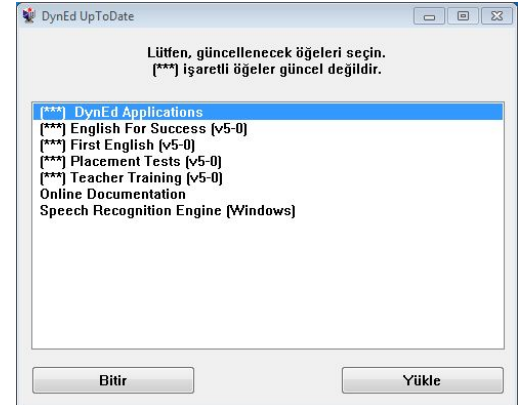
DynEd UpToDate

Lütfen, güncellenecek öğeleri seçin.
(***) işaretli öğeler güncel değildir.

(***) DynEd Applications
(***) English For Success (v5-0)
(***) First English (v5-0)
(***) Placement Tests (v5-0)
(***) Teacher Training (v5-0)
Online Documentation
Speech Recognition Engine (Windows)

Bitir

Yükle